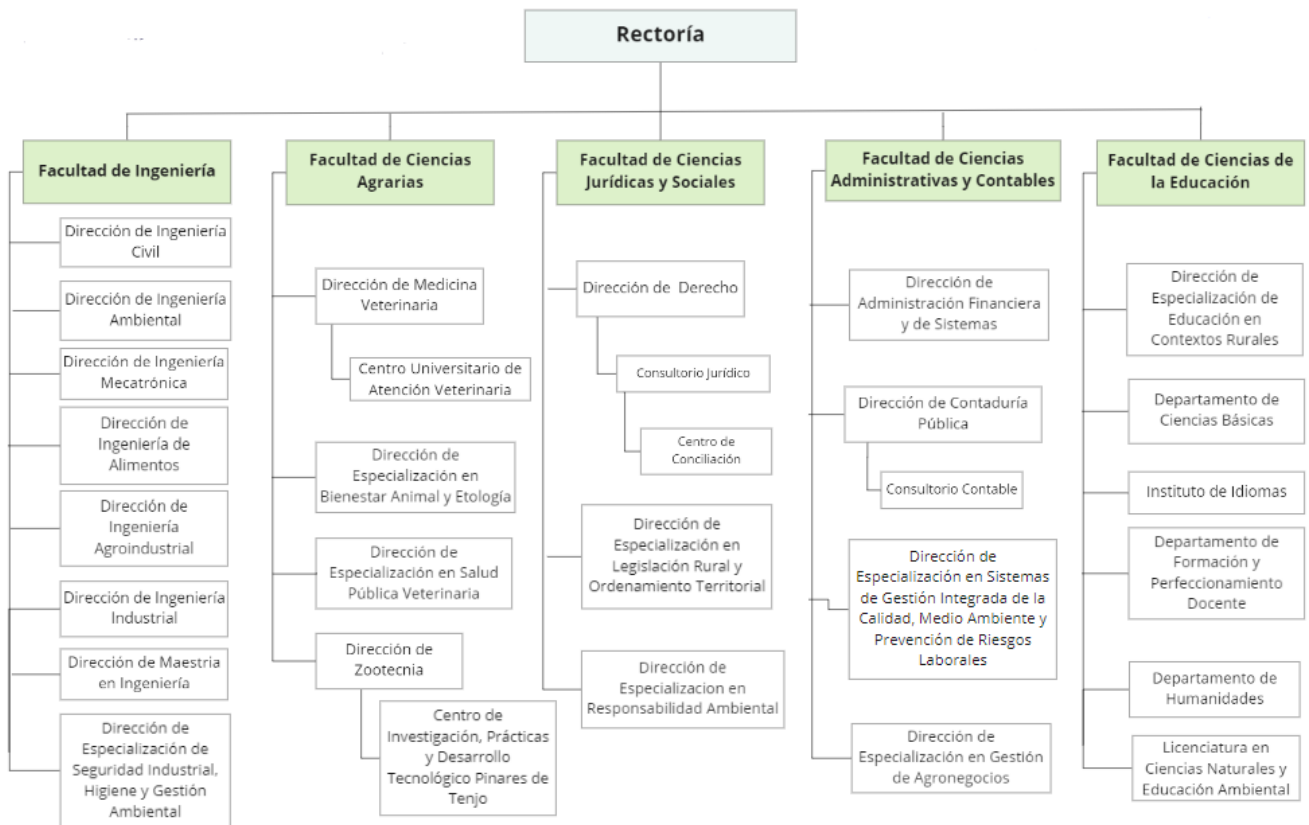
Rectoría

Facultad de Ingeniería

Dirección de Ingeniería Civil

Dirección de Ingeniería Ambiental

Dirección de Ingeniería Mecatrónica

Dirección de Ingeniería de Alimentos

Dirección de Ingeniería Agroindustrial

Dirección de Ingeniería Industrial

Dirección de Maestria en Ingeniería

Dirección de Especialización de Seguridad Industrial, Higiene y Gestión Ambiental

Facultad de Ciencias Agrarias

Dirección de Medicina Veterinaria

Centro Universitario de Atención Veterinaria

Dirección de Especialización en Bienestar Animal y Etología

Dirección de Especialización en Salud Pública Veterinaria

Dirección de Zootecnia

Centro de Investigación, Prácticas y Desarrollo Tecnológico Pinares de Tenjo

Facultad de Ciencias Jurídicas y Sociales

Dirección de Derecho

Consultorio Jurídico

Centro de Conciliación

Dirección de Especialización en Legislación Rural y Ordenamiento Territorial

Dirección de Especializacion en Responsabilidad Ambiental

Facultad de Ciencias Administrativas y Contables

Dirección de Administración Financiera y de Sistemas

Dirección de Contaduría Pública

Consultorio Contable

Dirección de Especialización en Sistemas de Gestión Integrada de la Calidad, Medio Ambiente y Prevención de Riesgos Laborales

Dirección de Especialización en Gestión de Agronegocios

Facultad de Ciencias de la Educación

Dirección de Especialización de Educación en Contextos Rurales

Departamento de Ciencias Básicas

Instituto de Idiomas

Departamento de Formación y Perfeccionamiento Docente

Departamento de Humanidades

Licenciatura en Ciencias Naturales y Educación Ambiental